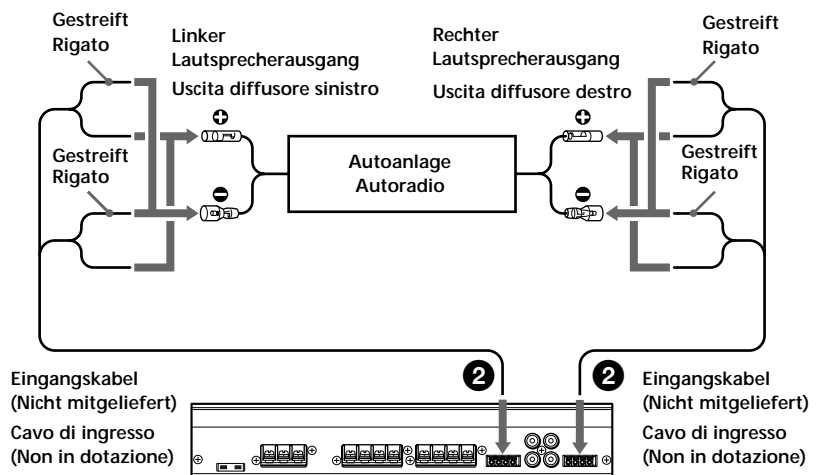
Gestreift
Rigato

Linker
Lautsprecherausgang
Uscita diffusore sinistro

Rechter
Lautsprecherausgang
Uscita diffusore destro

Gestreift
Rigato

Gestreift
Rigato

Autoanlage
Autoradio

Gestreift
Rigato

2

Eingangskabel
(Nicht mitgeliefert)
Cavo di ingresso
(Non in dotazione)

2

Eingangskabel
(Nicht mitgeliefert)
Cavo di ingresso
(Non in dotazione)